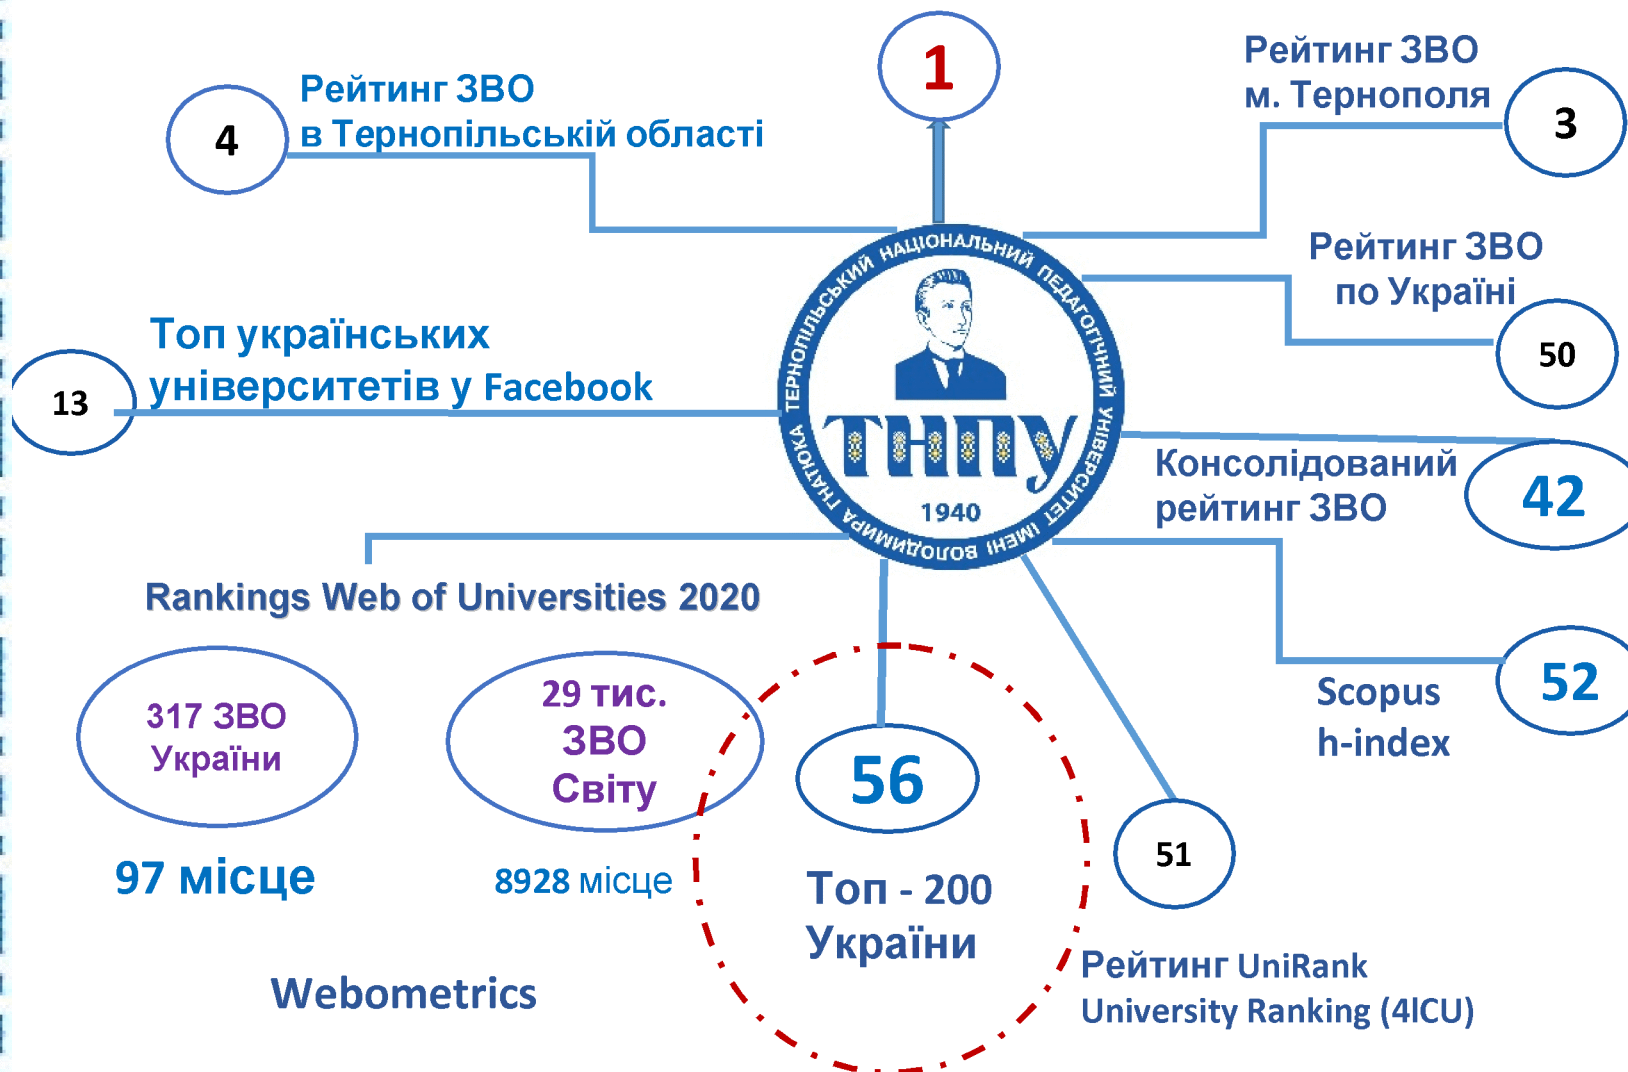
1

4
Рейтинг ЗВО
в Тернопільській області

Рейтинг ЗВО
м. Тернополя
3

Рейтинг ЗВО
по Україні
50

Топ українських
університетів у Facebook
13

ТЕРНОПІЛЬСЬКИЙ НАЦІОНАЛЬНИЙ ПЕДАГОГІЧНИЙ УНІВЕРСИТЕТ ІМЕНІ ВОЛОДИМИРА ГНАТЮКА
ТНПУ
1940

Консолідований
рейтинг ЗВО
42

Rankings Web of Universities 2020

317 ЗВО
України
97 місце

29 тис.
ЗВО
Світу
8928 місце

Webometrics

56
Топ - 200
України

Scopus
h-index
52

51
Рейтинг UniRank
University Ranking (4ICU)